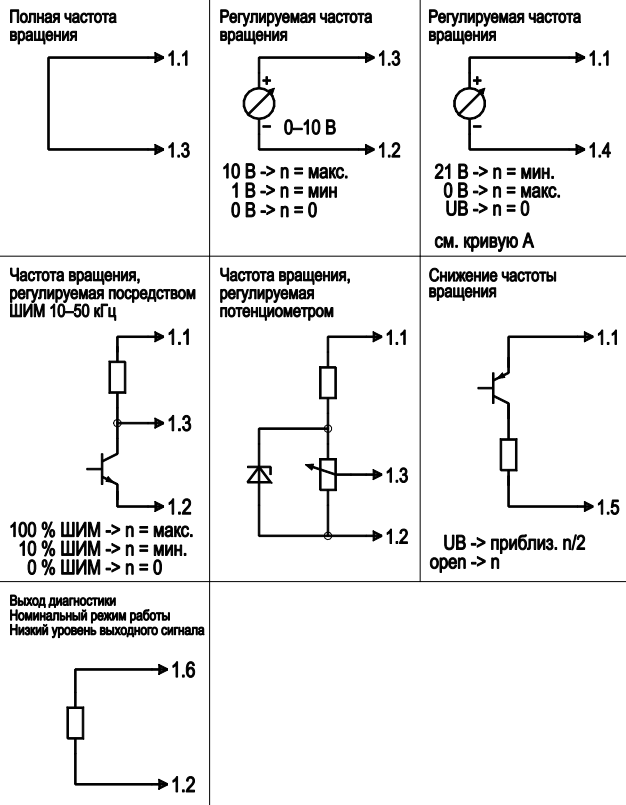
| Полная частота вращения 1.1 1.3 | Регулируемая частота вращения + − 0–10 В 1.3 1.2 10 В -> n = макс. 1 В -> n = мин 0 В -> n = 0 | Регулируемая частота вращения + − 1.1 1.4 21 В -> n = мин. 0 В -> n = макс. UB -> n = 0 см. кривую A |
|---|---|---|
| Частота вращения, регулируемая посредством ШИМ 10–50 кГц 1.1 1.3 1.2 100 % ШИМ -> n = макс. 10 % ШИМ -> n = мин. 0 % ШИМ -> n = 0 | Частота вращения, регулируемая потенциометром 1.1 1.3 1.2 | Снижение частоты вращения 1.1 1.5 UB -> приблиз. n/2 open -> n |
| Выход диагностики Номинальный режим работы Низкий уровень выходного сигнала 1.6 1.2 | | |